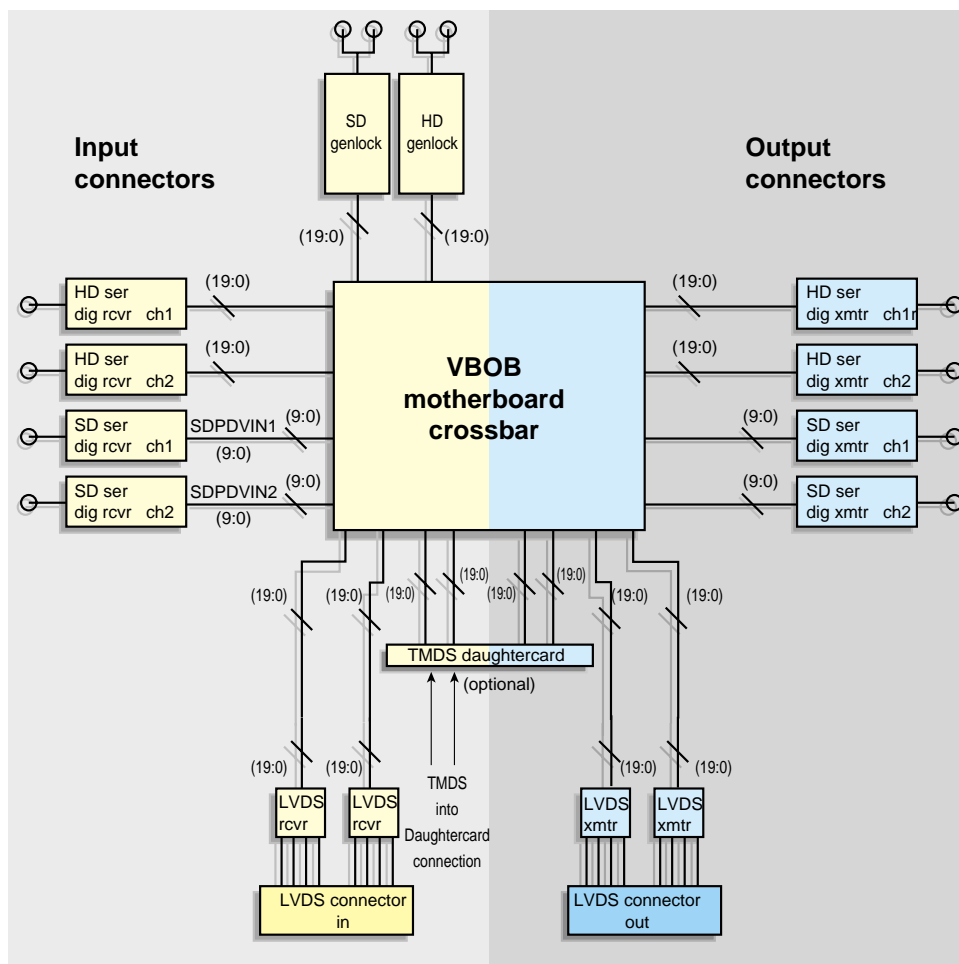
SD genlock

HD genlock

Input connectors

Output connectors

(19:0)

(19:0)

HD ser dig rcvr ch1

(19:0)

HD ser dig rcvr ch2

(19:0)

SD ser dig rcvr ch1

SDPDVIN1

(9:0)

(9:0)

SD ser dig rcvr ch2

SDPDVIN2

(9:0)

(9:0)

VBOB motherboard crossbar

(19:0)

HD ser dig xmtr ch1r

(19:0)

HD ser dig xmtr ch2

(9:0)

SD ser dig xmtr ch1

(9:0)

SD ser dig xmtr ch2

(19:0)

(19:0)

(19:0)

(19:0)

(19:0)

(19:0)

(19:0)

(19:0)

TMDS daughtercard

(optional)

(19:0)

(19:0)

(19:0)

(19:0)

LVDS rcvr

LVDS rcvr

TMDS into Daughtercard connection

LVDS xmtr

LVDS xmtr

LVDS connector in

LVDS connector out